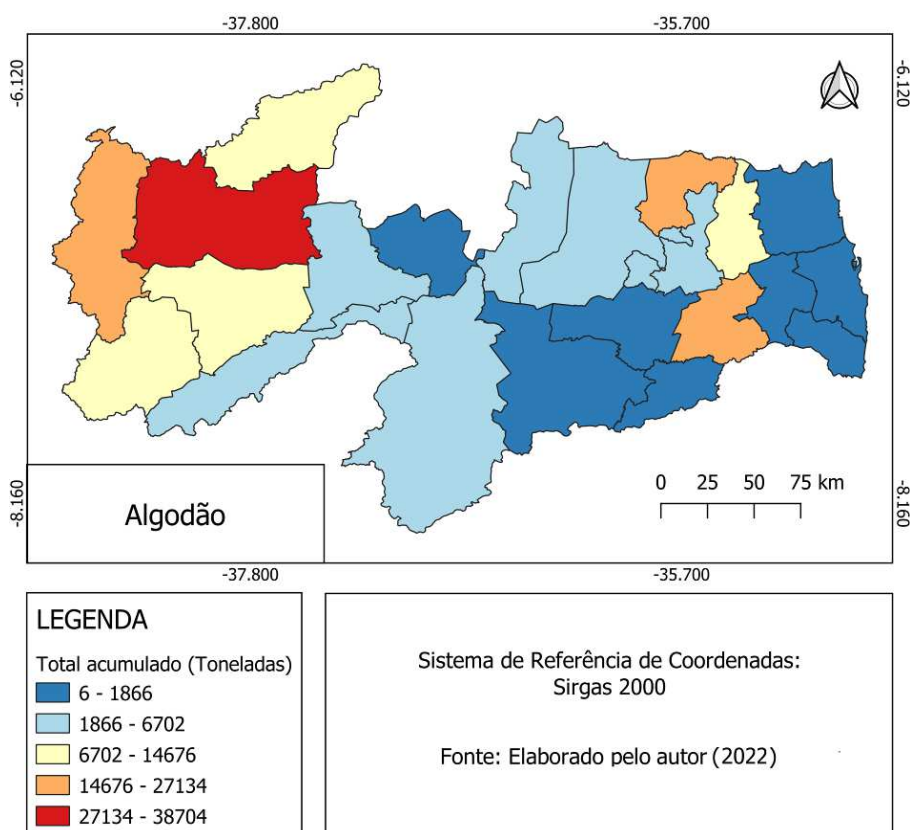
-37.800

-35.700

-6.120

-6.120

-8.160

-8.160

Algodão

0 25 50 75 km

-37.800

-35.700

LEGENDA

Total acumulado (Toneladas)

6 - 1866

1866 - 6702

6702 - 14676

14676 - 27134

27134 - 38704

Sistema de Referência de Coordenadas: Sirgas 2000

Fonte: Elaborado pelo autor (2022)